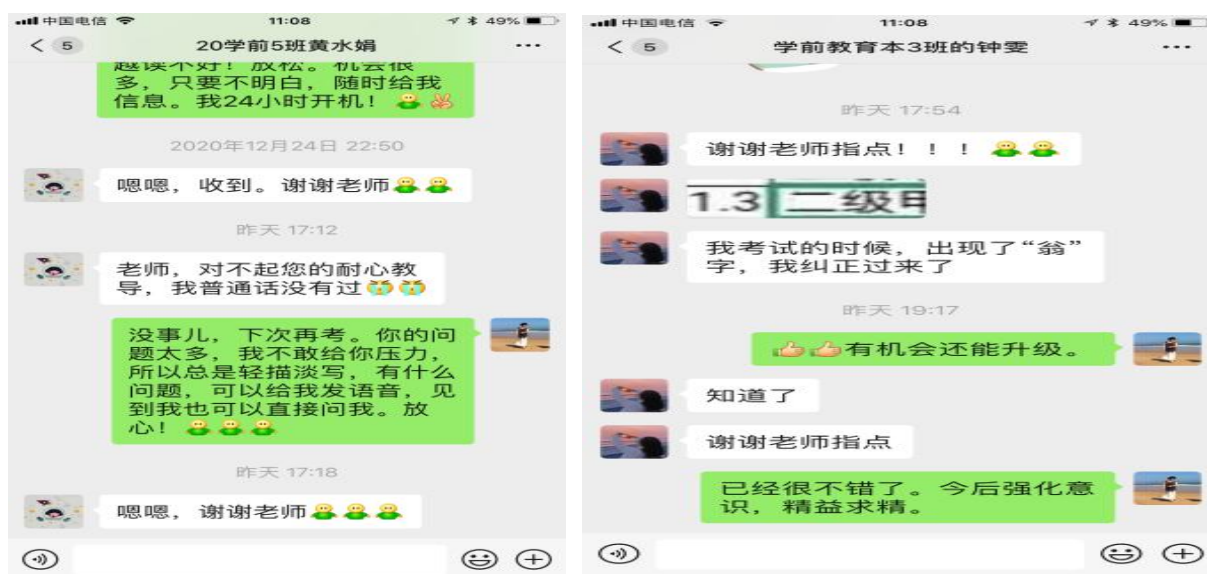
中国电信 11:08 49%

< 5 20学前5班黄水娟 ···

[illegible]不好！放松。机会很多，只要不明白，随时给我信息。我24小时开机！

2020年12月24日 22:50

嗯嗯，收到。谢谢老师

昨天 17:12

老师，对不起您的耐心教导，我普通话没有过

没事儿，下次再考。你的问题太多，我不敢给你压力，所以总是轻描淡写，有什么问题，可以给我发语音，见到我也可以直接问我。放心！

昨天 17:18

嗯嗯，谢谢老师

中国电信 11:08 49%

< 5 学前教育本3班的钟雯 ···

昨天 17:54

谢谢老师指点！！！

1.3 二级甲

我考试的时候，出现了“翁”字，我纠正过来了

昨天 19:17

有机会还能升级。

知道了

谢谢老师指点

已经很不错了。今后强化意识，精益求精。